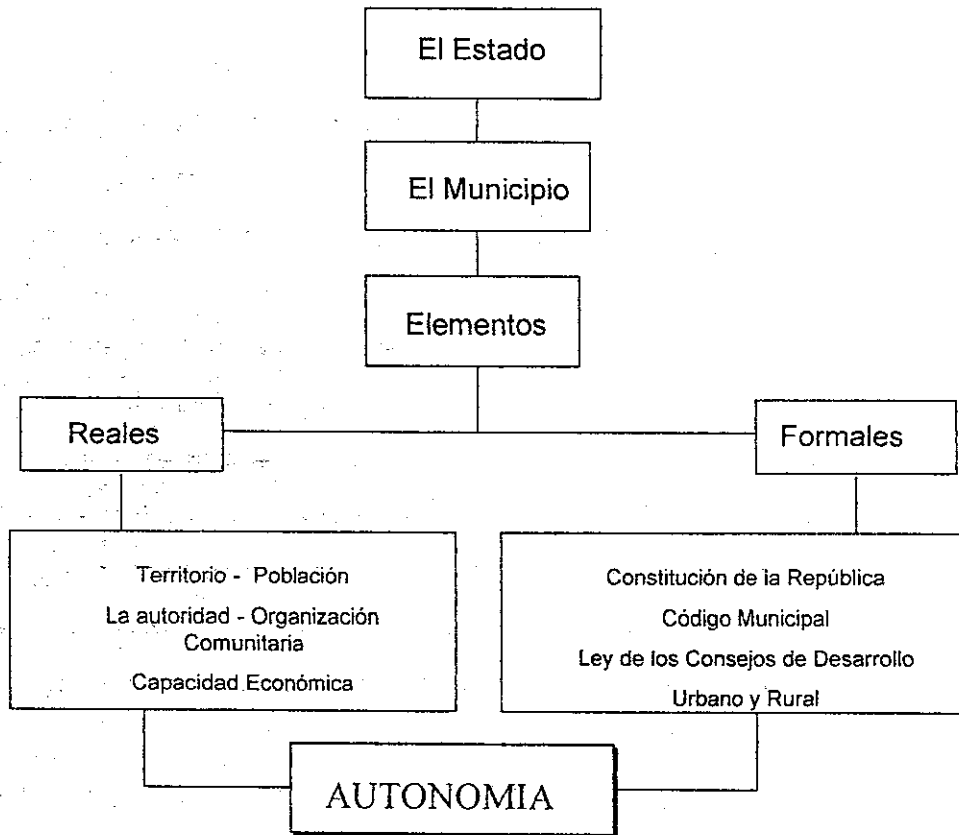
El Estado

El Municipio

Elementos

Reales

Formales

Territorio - Población
La autoridad - Organización Comunitaria
Capacidad Económica

Constitución de la República
Código Municipal
Ley de los Consejos de Desarrollo Urbano y Rural

AUTONOMIA